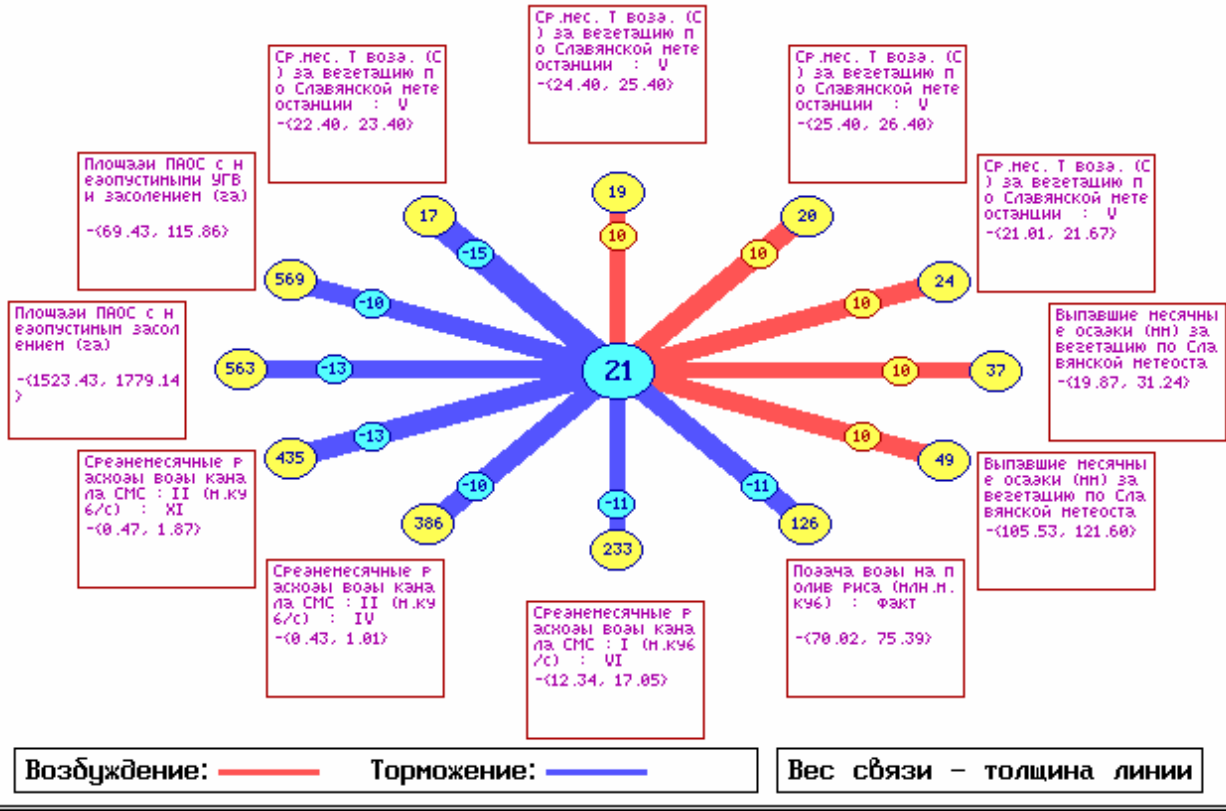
Ср.мес. Т возд. (С) за вегетацию по Славянской метеостанции : V
-(24.40, 25.40)

Ср.мес. Т возд. (С) за вегетацию по Славянской метеостанции : V
-(22.40, 23.40)

Ср.мес. Т возд. (С) за вегетацию по Славянской метеостанции : V
-(25.40, 26.40)

Площади ПАОС с недопустимыми УГВ и засолением (га)
-(69.43, 115.86)

Ср.мес. Т возд. (С) за вегетацию по Славянской метеостанции : V
-(21.01, 21.67)

Площади ПАОС с недопустимым засолением (га)
-(1523.43, 1779.14)

Выпавшие месячные осадки (мм) за вегетацию по Славянской метеоста
-(19.87, 31.24)

Среднемесячные расходы воды канала СМС : II (м.куб/с) : XI
-(0.47, 1.87)

Выпавшие месячные осадки (мм) за вегетацию по Славянской метеоста
-(105.53, 121.60)

Среднемесячные расходы воды канала СМС : II (м.куб/с) : IV
-(0.43, 1.01)

Подача воды на полив риса (млн.м.куб) : Факт
-(70.02, 75.39)

Среднемесячные расходы воды канала СМС : I (м.куб/с) : VI
-(12.34, 17.05)

21
19 10
20 10
24 10
37 10
49 10
126 -11
233 -11
386 -10
435 -13
563 -13
569 -10
17 -15

Возбуждение: Торможение:
Вес связи - толщина линии